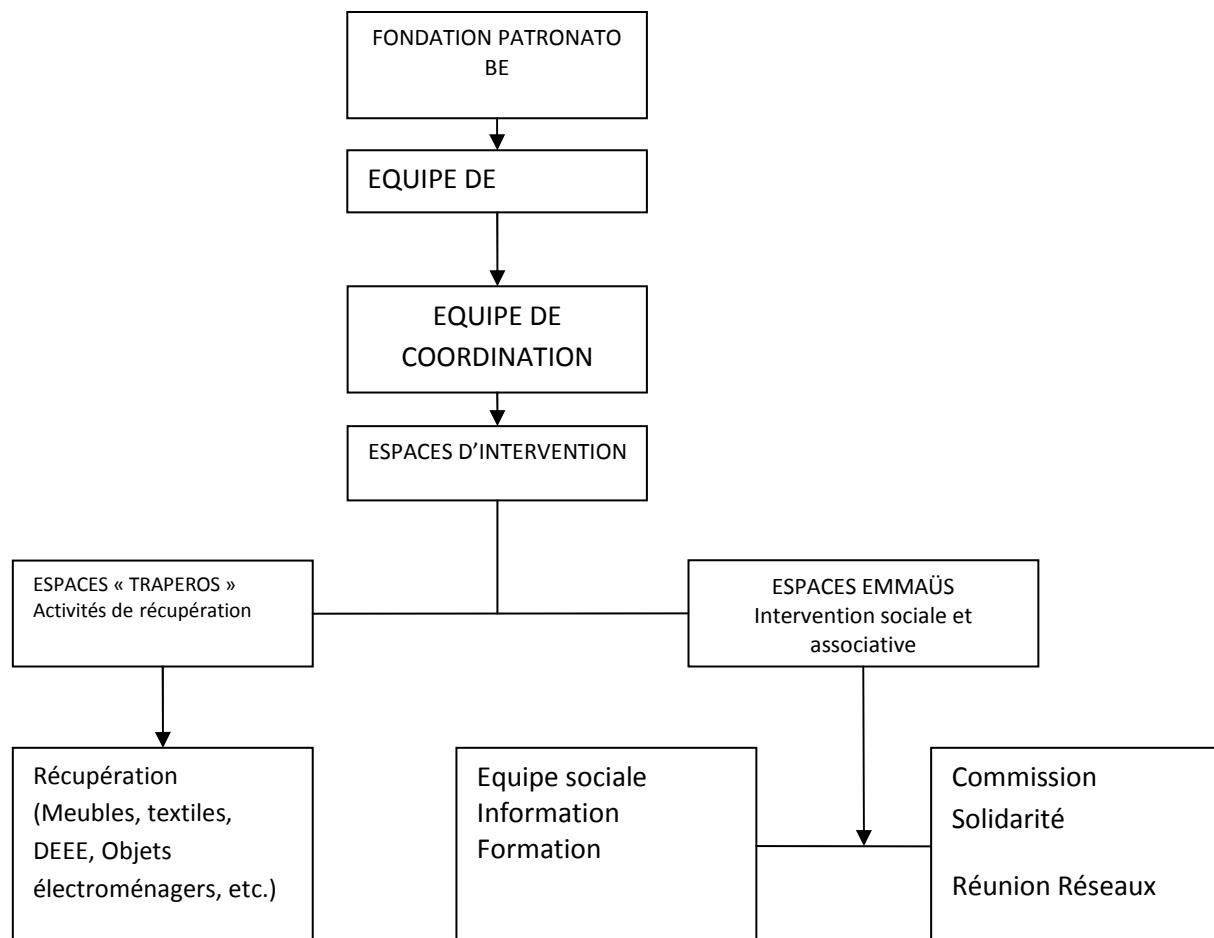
FONDATION PATRONATO BE

EQUIPE DE

EQUIPE DE COORDINATION

ESPACES D'INTERVENTION

ESPACES « TRAPEROS »
Activités de récupération

ESPACES EMMAÜS
Intervention sociale et associative

Récupération
(Meubles, textiles, DEEE, Objets électroménagers, etc.)

Equipe sociale
Information
Formation

Commission
Solidarité

Réunion Réseaux